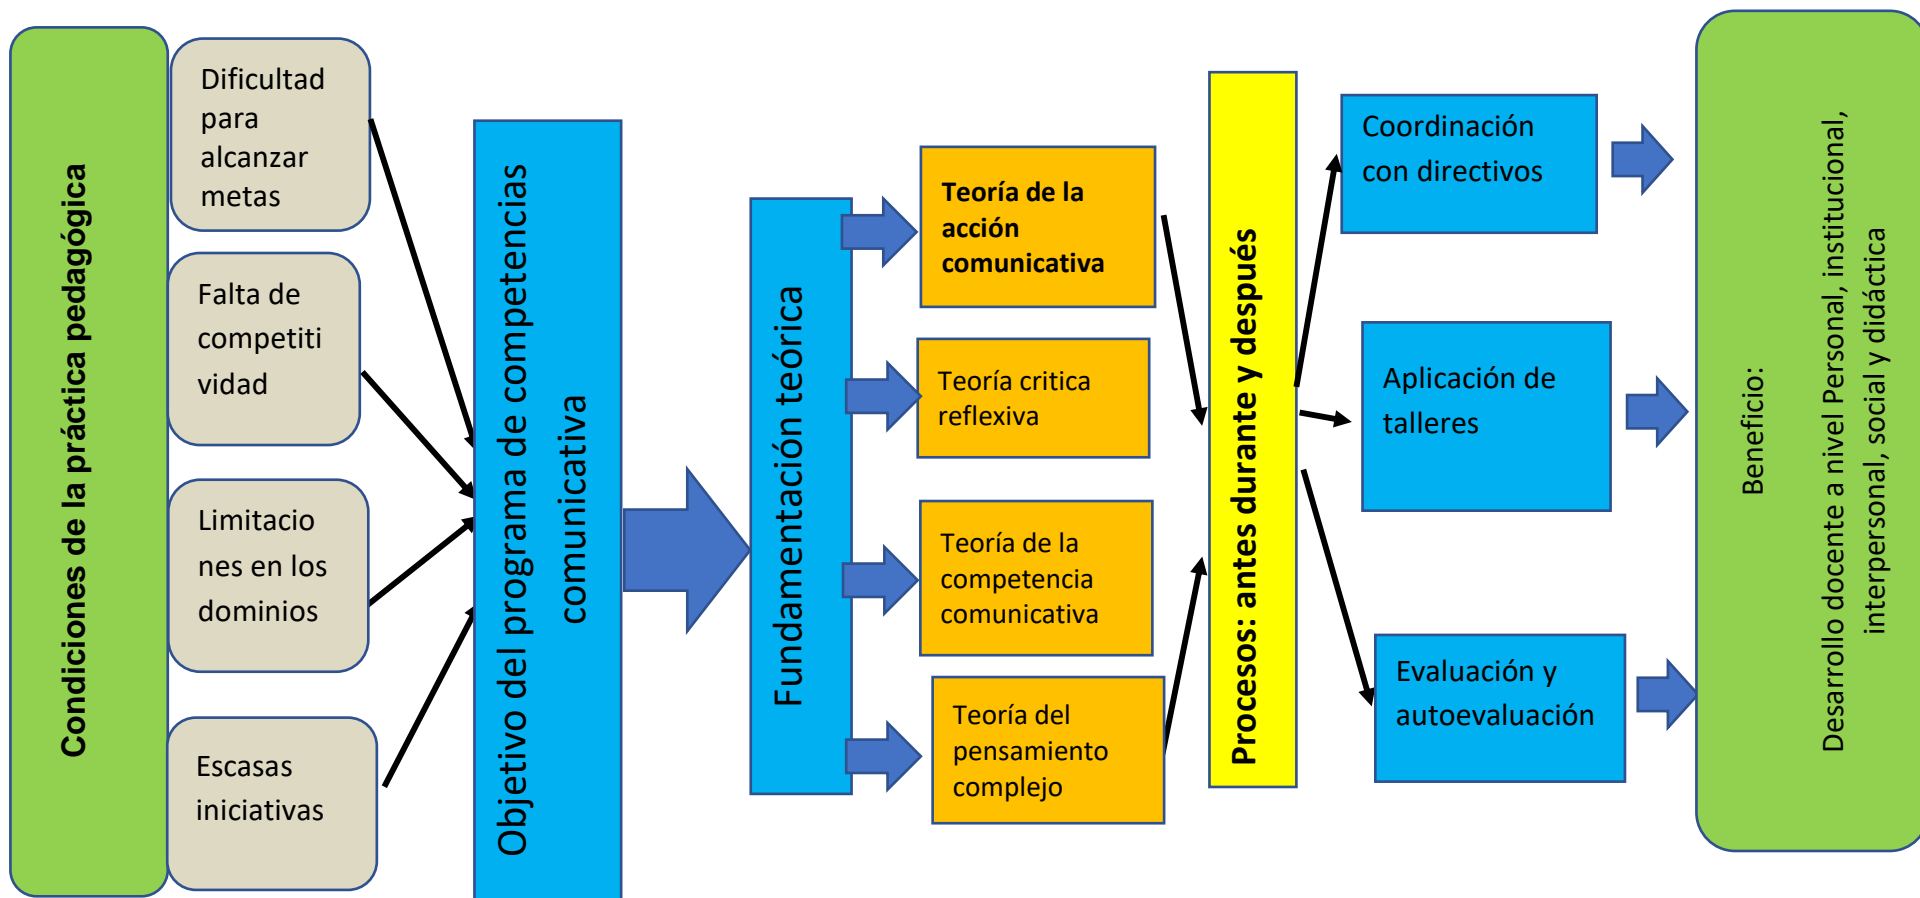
Condiciones de la práctica pedagógica

Dificultad para alcanzar metas

Falta de competitividad

Limitaciones en los dominios

Escasas iniciativas

Objetivo del programa de competencias comunicativa

Fundamentación teórica

Teoría de la acción comunicativa

Teoría critica reflexiva

Teoría de la competencia comunicativa

Teoría del pensamiento complejo

Procesos: antes durante y después

Coordinación con directivos

Aplicación de talleres

Evaluación y autoevaluación

Beneficio:

Desarrollo docente a nivel Personal, institucional, interpersonal, social y didáctica